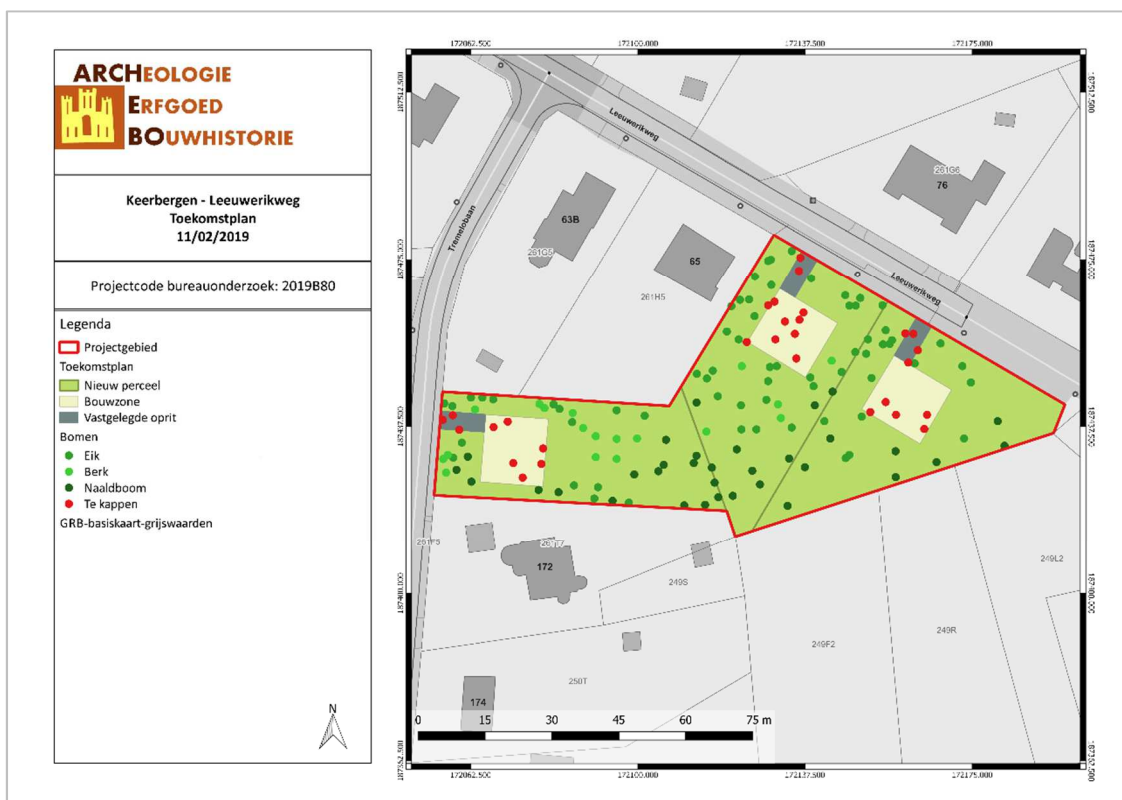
ARCHEOLOGIE
ERFGOED
BOUWHISTORIE

Keerbergen - Leeuwerikweg
Toekomstplan
11/02/2019

Projectcode bureauonderzoek: 2019B80

Legenda
Projectgebied
Toekomstplan
Nieuw perceel
Bouwzone
Vastgelegde oprit
Bomen
Eik
Berk
Naaldboom
Te kappen
GRB-basiskaart-grijswaarden

N

172062.500
172100.000
172137.500
172175.000
187512.500
187475.000
187437.500
187400.000
187362.500

Leeuwerikweg
Leeuwerikweg
Tremelobaan
261G6
76
63B
261C5
65
261H5
261F5
261F7
172
249S
249L2
249F2
249R
250T
174

0 15 30 45 60 75 m